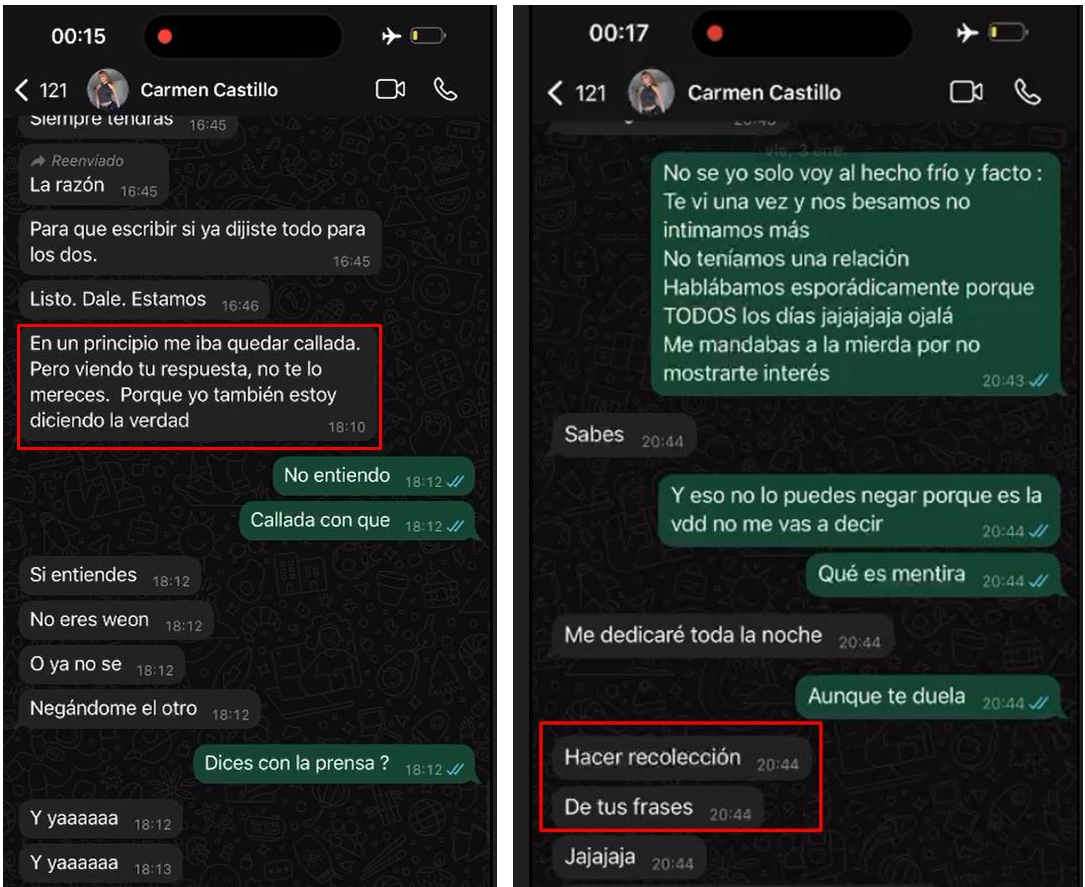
00:15

< 121 Carmen Castillo

Siempre tendrás 16:45

Reenviado
La razón 16:45

Para que escribir si ya dijiste todo para los dos. 16:45

Listo. Dale. Estamos 16:46

En un principio me iba quedar callada. Pero viendo tu respuesta, no te lo mereces. Porque yo también estoy diciendo la verdad 18:10

No entiendo 18:12

Callada con que 18:12

Si entiendes 18:12

No eres weon 18:12

O ya no se 18:12

Negándome el otro 18:12

Dices con la prensa ? 18:12

Y yaaaaaa 18:12

Y yaaaaaa 18:13

00:17

< 121 Carmen Castillo

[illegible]

vie, 3 ene

No se yo solo voy al hecho frío y facto :
Te vi una vez y nos besamos no intimamos más
No teníamos una relación
Hablábamos esporádicamente porque TODOS los días jajajajaja ojalá
Me mandabas a la mierda por no mostrarte interés 20:43

Sabes 20:44

Y eso no lo puedes negar porque es la vdd no me vas a decir 20:44

Qué es mentira 20:44

Me dedicaré toda la noche 20:44

Aunque te duela 20:44

Hacer recolección 20:44

De tus frases 20:44

Jajajaja 20:44